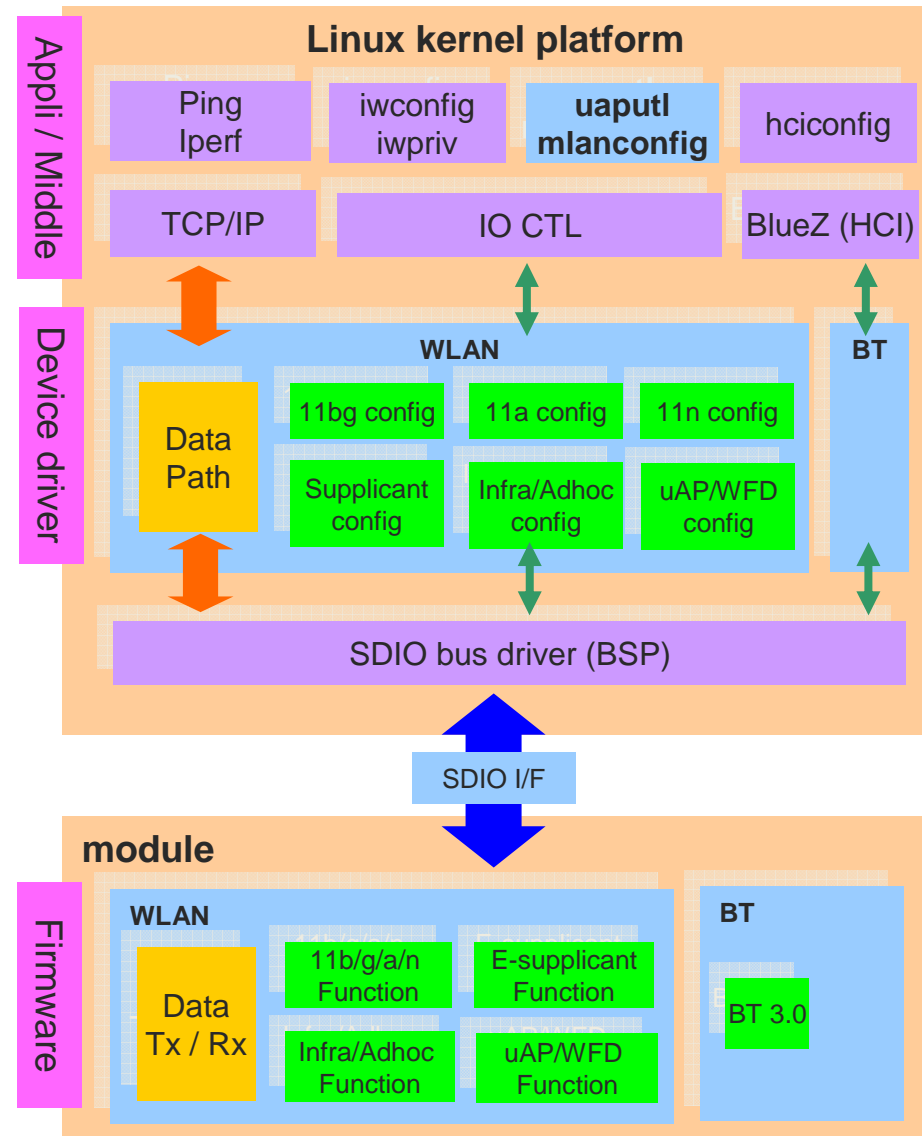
Linux kernel platform

Appli / Middle

Ping
Iperf

iwconfig
iwpriv

uaputl
mlanconfig

hciconfig

TCP/IP

IO CTL

BlueZ (HCI)

Device driver

WLAN

BT

Data
Path

11bg config

11a config

11n config

Supplicant
config

Infra/Adhoc
config

uAP/WFD
config

SDIO bus driver (BSP)

SDIO I/F

module

Firmware

WLAN

BT

Data
Tx / Rx

11b/g/a/n
Function

E-supplicant
Function

Infra/Adhoc
Function

uAP/WFD
Function

BT 3.0